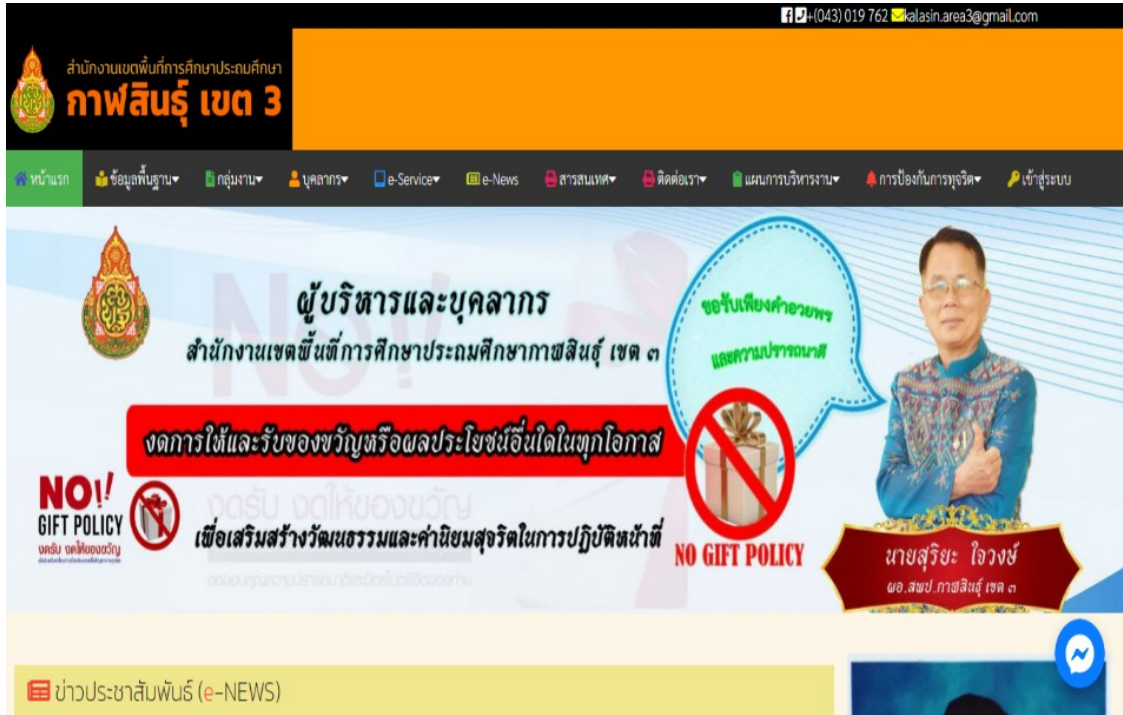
+(043) 019 762 kalasin.area3@gmail.com

สำนักงานเขตพื้นที่การศึกษาประถมศึกษา
กาฬสินธุ์ เขต 3

หน้าแรก ข้อมูลพื้นฐาน▾ กลุ่มงาน▾ บุคลากร▾ e-Service▾ e-News สารสนเทศ▾ ติดต่อเรา▾ แผนการบริหารงาน▾ การป้องกันการทุจริต▾ เข้าสู่ระบบ

ผู้บริหารและบุคลากร
สำนักงานเขตพื้นที่การศึกษาประถมศึกษากาฬสินธุ์ เขต ๓

ขอรับเพียงคำอวยพร และความปรารถนาดี

งดการให้และรับของขวัญหรือผลประโยชน์อื่นใดในทุกโอกาส

NO!
GIFT POLICY
งดรับ งดให้ของขวัญ

เพื่อเสริมสร้างวัฒนธรรมและค่านิยมสุจริตในการปฏิบัติหน้าที่

NO GIFT POLICY

นายสุริยะ ใจวงษ์
ผอ.สพป.กาฬสินธุ์ เขต ๓

ข่าวประชาสัมพันธ์ (e-NEWS)